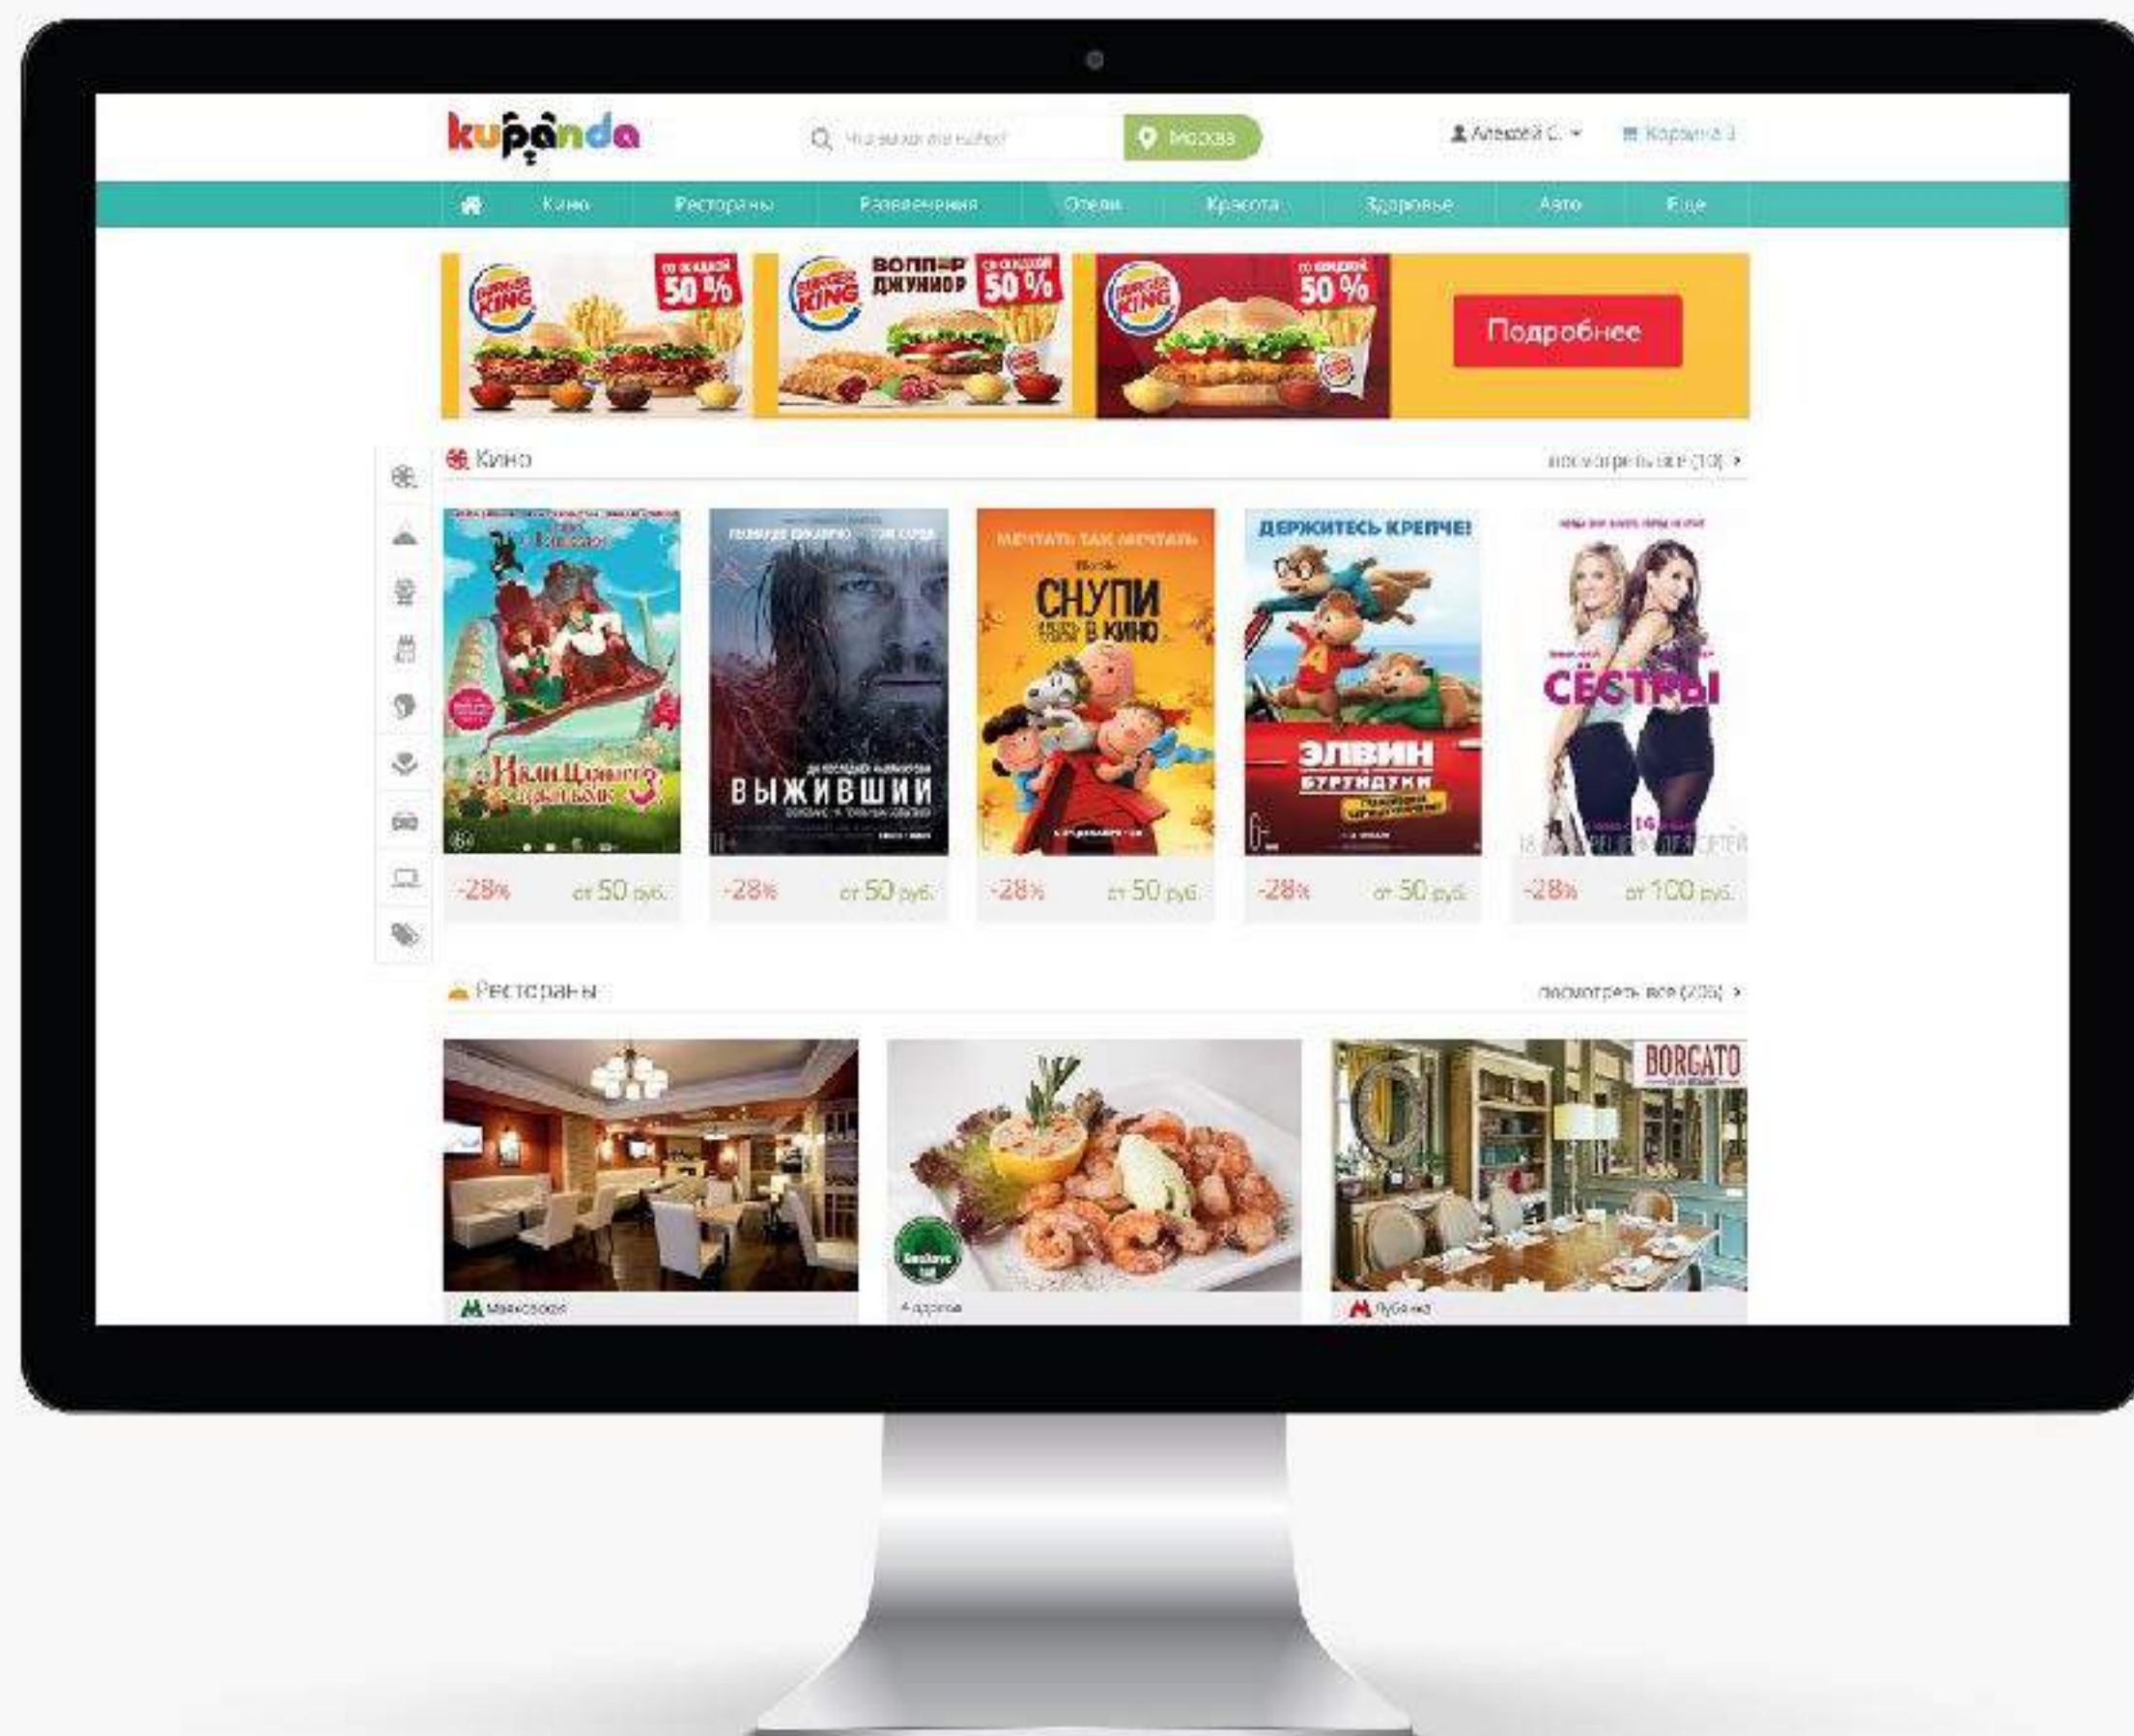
kupanda

Что вы хотите найти?

Москва

Алексей С.

Корзина 3

Кино Рестораны Развлечения Отели Красота Здоровье Авто Еще

BURGER KING

со скидкой 50 %

BURGER KING

ВОППЕР ДЖУНИОР

со скидкой 50 %

BURGER KING

со скидкой 50 %

Подробнее

Кино

посмотреть все (10) >

Иван Царевич и Серый Волк 3

ВЫЖИВШИЙ

МЕЧТАТЬ ТАК МЕЧТАТЬ

СНУПИ И МАЛЫШ ЧАРЛИ БРАУН В КИНО

ДЕРЖИТЕСЬ КРЕПЧЕ!

ЭЛВИН И БУРУНДУКИ

СЁСТРЫ

-28% от 50 руб.

-28% от 50 руб.

-28% от 50 руб.

-28% от 50 руб.

-28% от 100 руб.

Рестораны

посмотреть все (205) >

BORGATO

Маяковская

Лубянка